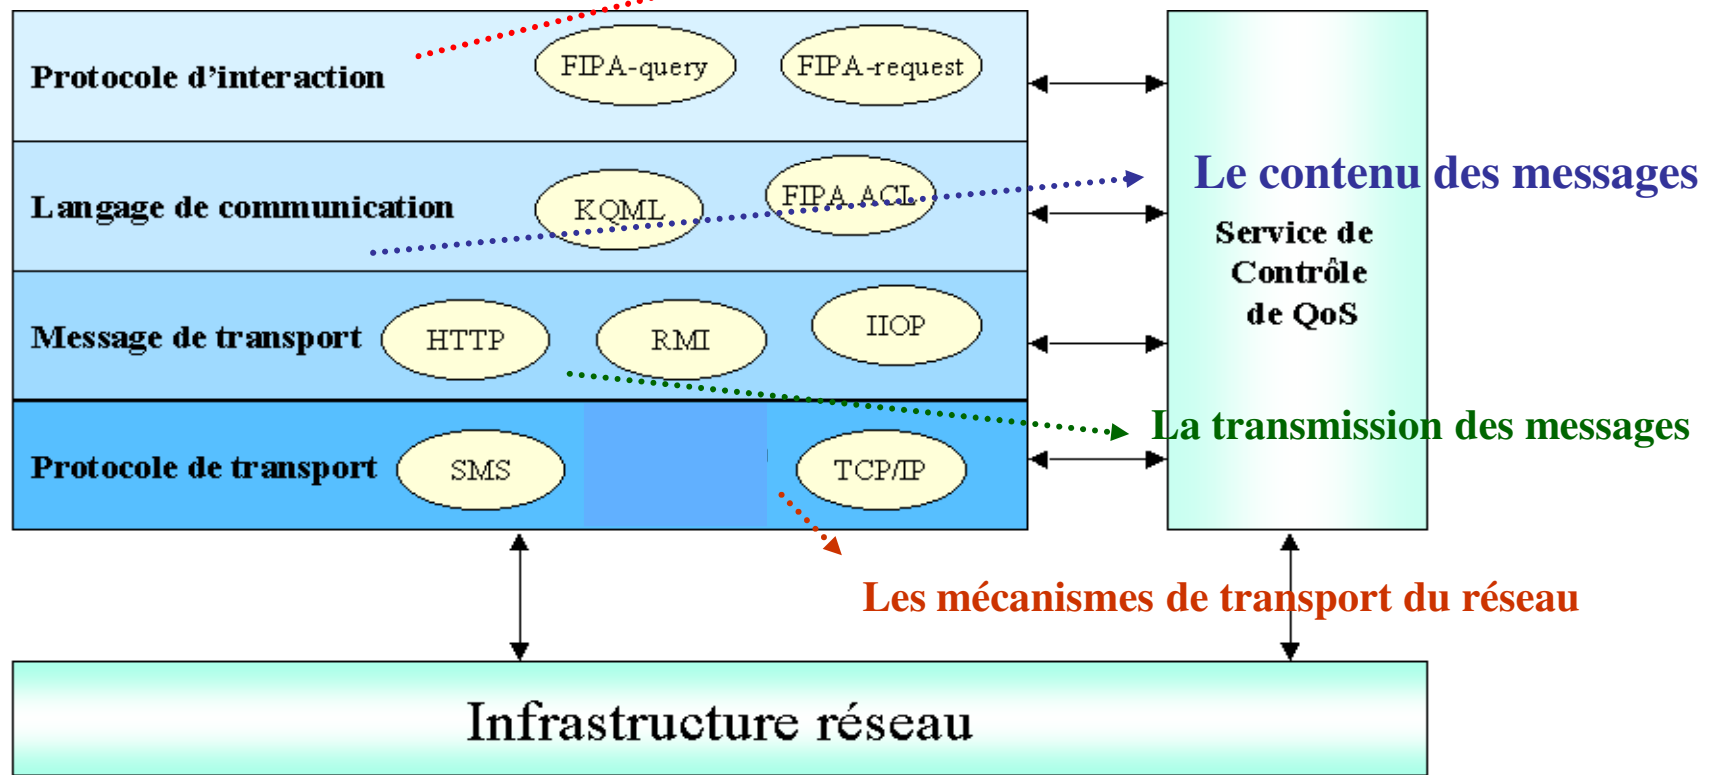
Protocole d'interaction
FIPA-query
FIPA-request
Langage de communication
KQML
FIPA ACL
Le contenu des messages
Service de Contrôle de QoS
Message de transport
HTTP
RMI
IIOP
La transmission des messages
Protocole de transport
SMS
TCP/IP
Les mécanismes de transport du réseau
Infrastructure réseau